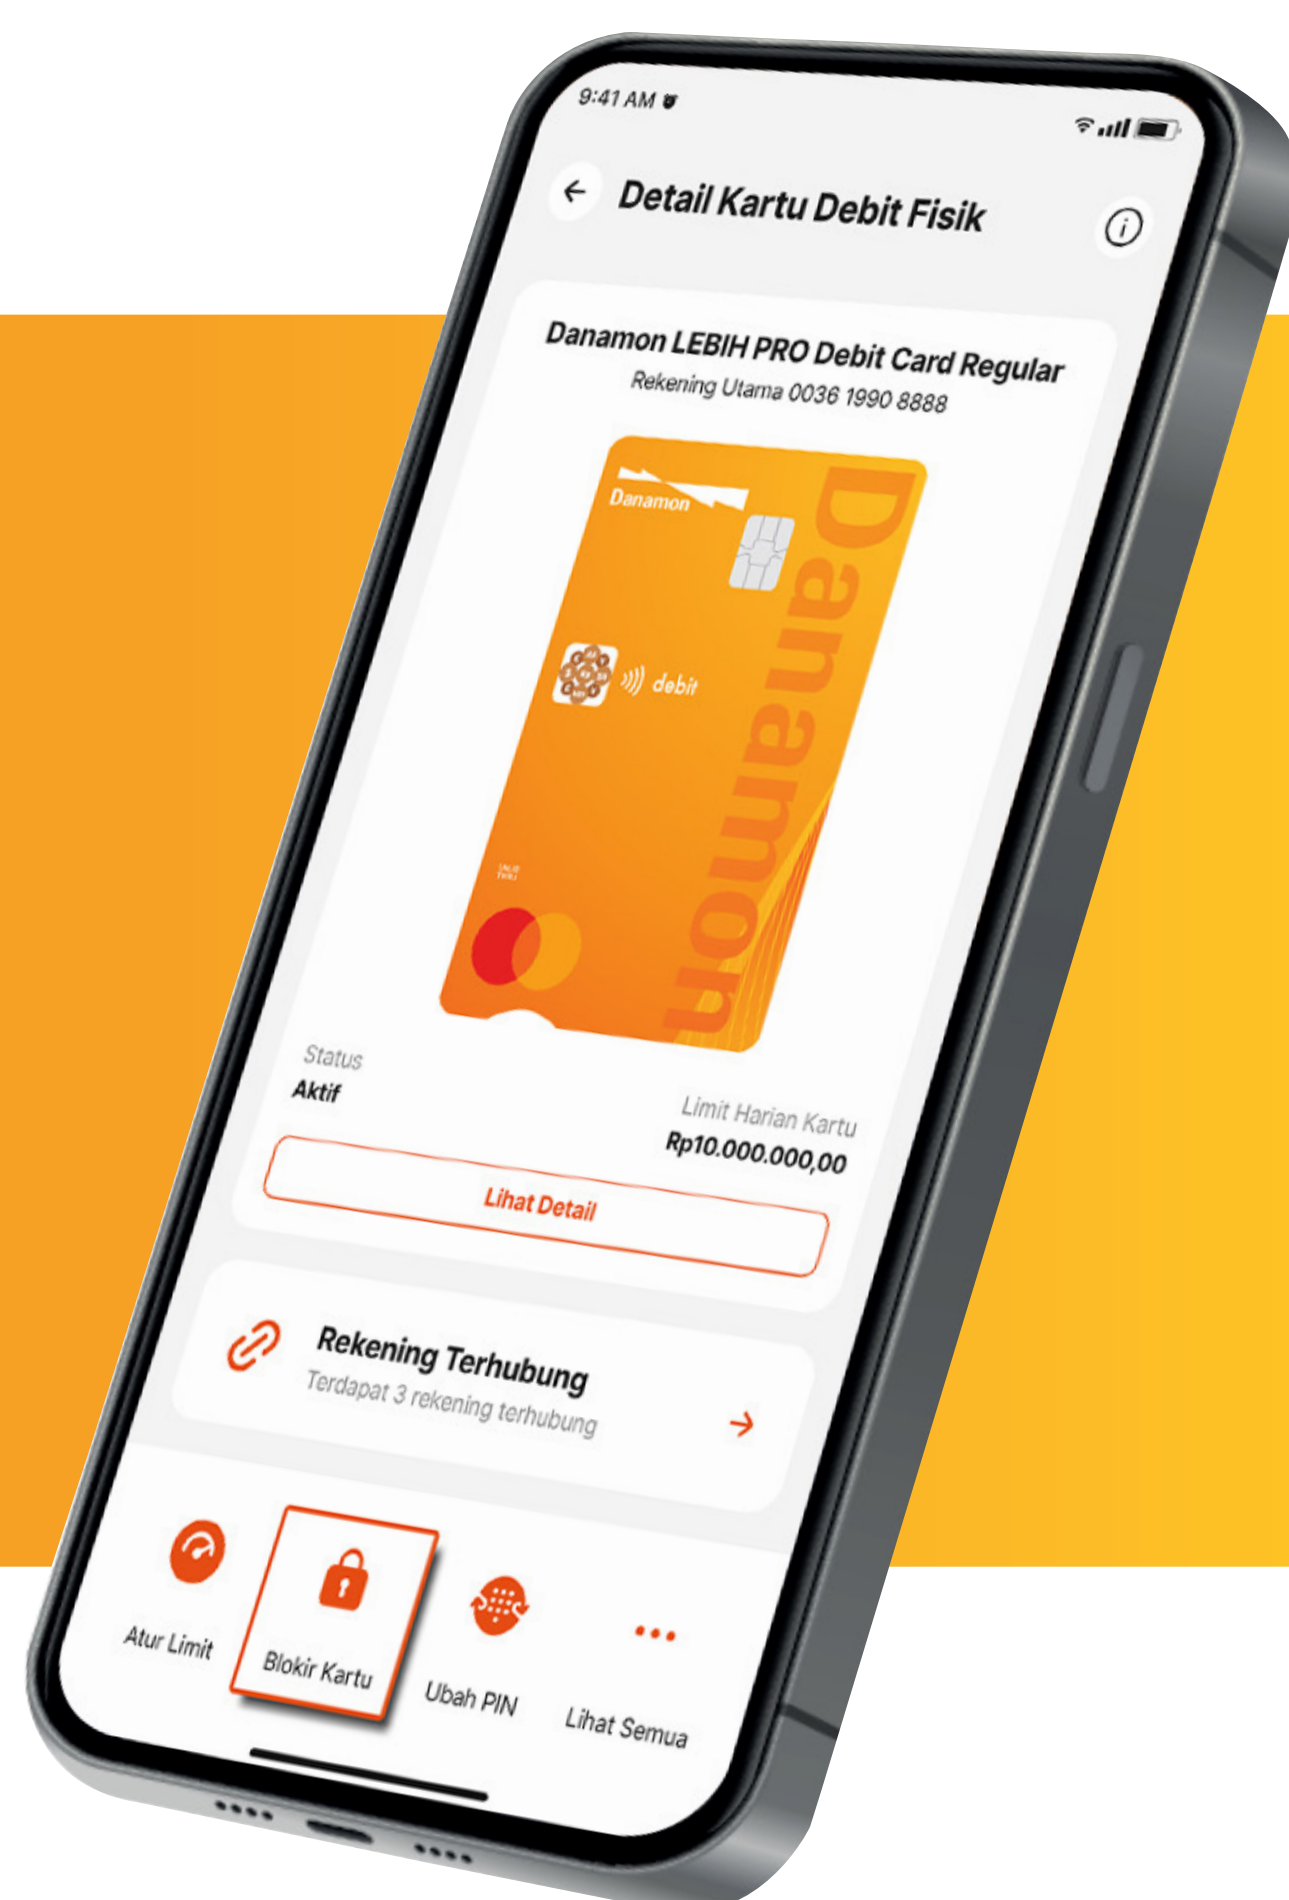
9:41 AM

Detail Kartu Debit Fisik

Danamon LEBIH PRO Debit Card Regular
Rekening Utama 0036 1990 8888

Danamon
debit
Danamon

Status
Aktif

Limit Harian Kartu
Rp10.000.000,00

Lihat Detail

Rekening Terhubung
Terdapat 3 rekening terhubung

Atur Limit
Blokir Kartu
Ubah PIN
Lihat Semua